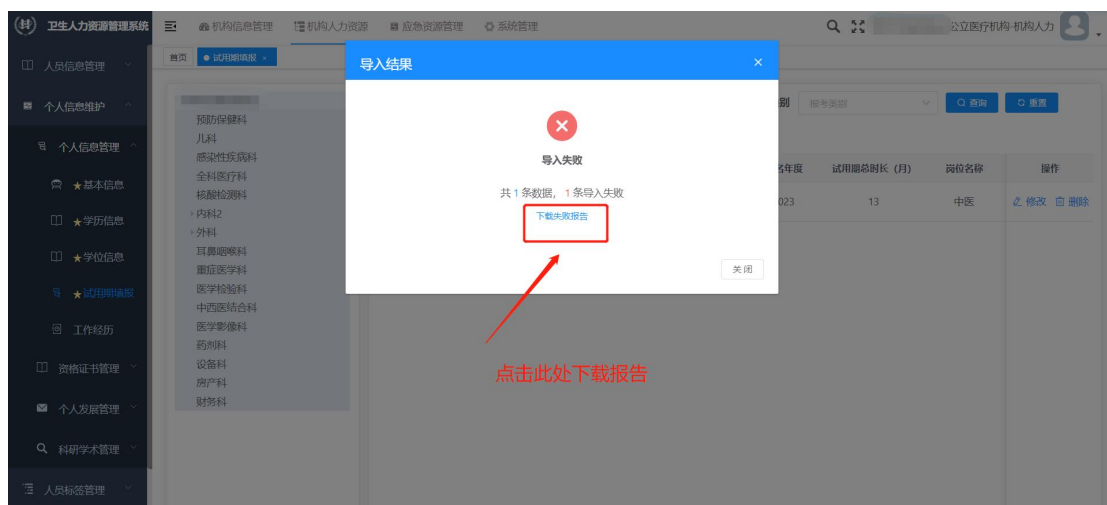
卫生人力资源管理系统

机构信息管理　机构人力资源　应急资源管理　系统管理

公立医疗机构-机构人力

人员信息管理
个人信息维护
个人信息管理
★基本信息
★学历信息
★学位信息
★试用期填报
工作经历
资格证书管理
个人发展管理
科研学术管理
人员标签管理

首页　试用期填报 ×

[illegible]
预防保健科
儿科
感染性疾病科
全科医疗科
核酸检测科
内科2
外科
耳鼻咽喉科
重症医学科
医学检验科
中西医结合科
医学影像科
药剂科
设备科
房产科
财务科

别　报考类别　查询　重置

| 名年度 | 试用期总时长（月） | 岗位名称 | 操作 |
|---|---|---|---|
| 023 | 13 | 中医 | 修改 删除 |

导入结果 ×

导入失败

共 1 条数据， 1 条导入失败

下载失败报告

关闭

点击此处下载报告